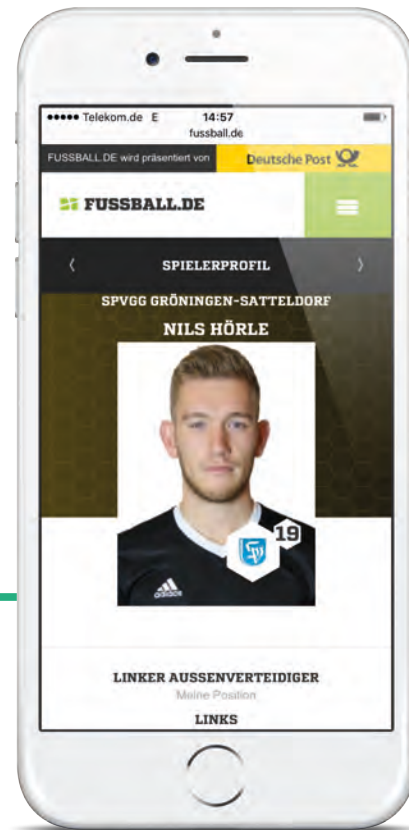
••••• Telekom.de E 14:57
fussball.de

FUSSBALL.DE wird präsentiert von Deutsche Post

FUSSBALL.DE

‹ SPIELERPROFIL ›

SPVGG GRÖNINGEN-SATTELDORF

NILS HÖRLE

19

LINKER AUSSENVERTEIDIGER
Meine Position

LINKS